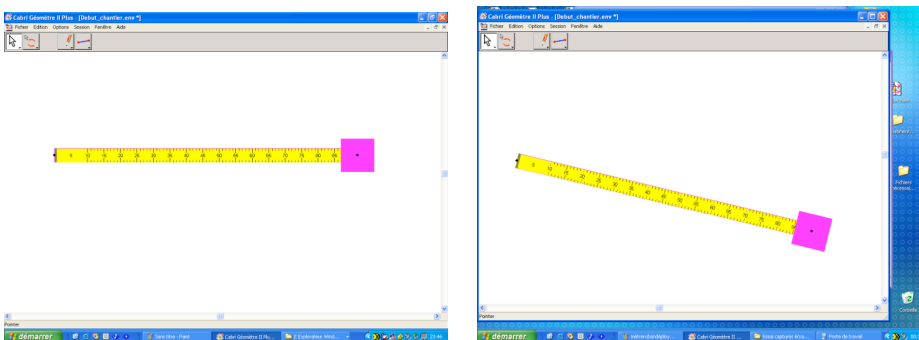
Cabri Géomètre II Plus - [Debut_chantier.envt *]
Fichier Edition Options Session Fenêtre Aide

0 5 10 15 20 25 30 35 40 45 50 55 60 65 70 75 80 85 90

Pointer

démarrer
Sans titre - Paint
Cabri Géomètre II Plu...
2 Explorateur Wind...
21:44

Cabri Géomètre II Plus - [Debut_chantier.envt *]
Fichier Edition Options Session Fenêtre Aide

0 5 10 15 20 25 30 35 40 45 50 55 60 65 70 75 80 85 90

Pointer

Corbeille

démarrer
Valtrendsandplay...
Cabri Géomètre II ...
Essai captures écra...
Poste de travail